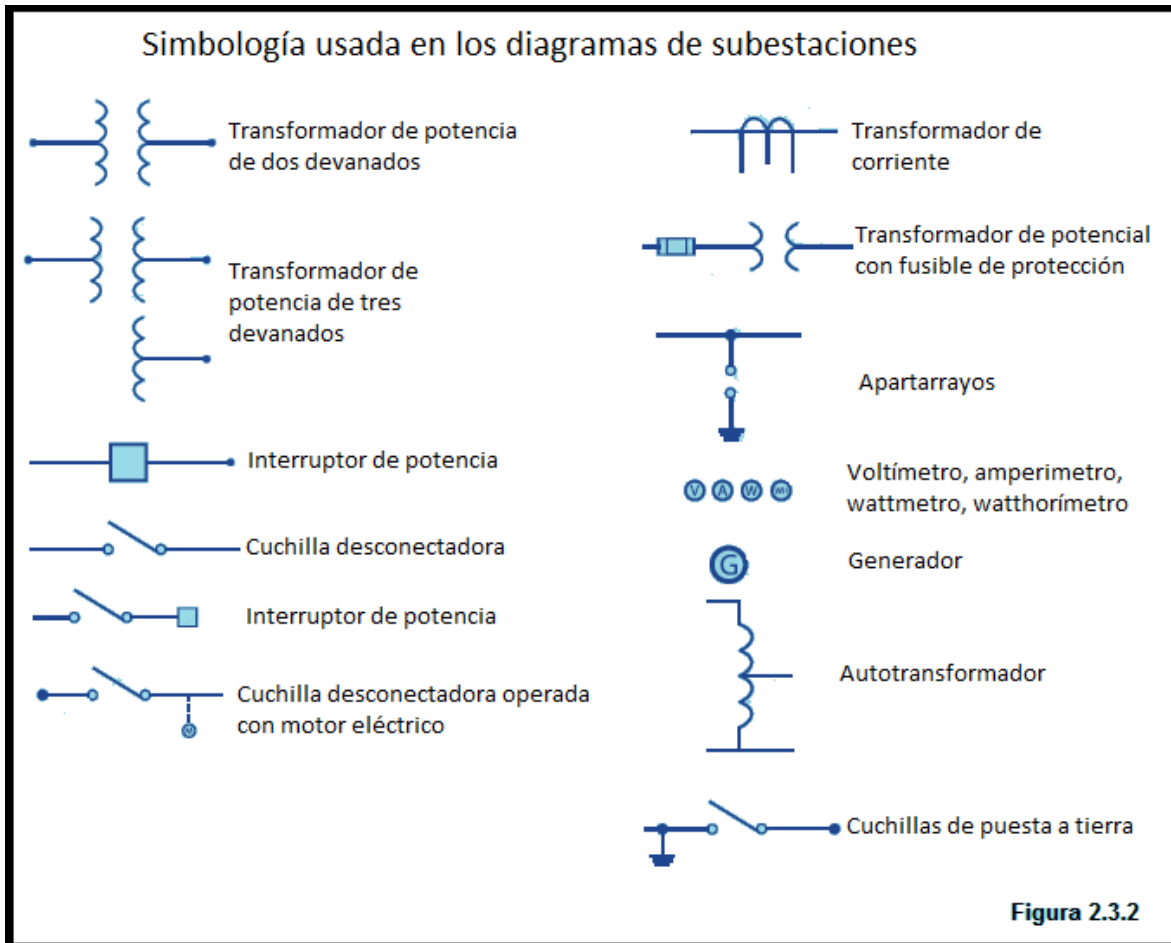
Simbología usada en los diagramas de subestaciones

Transformador de potencia de dos devanados

Transformador de potencia de tres devanados

Interruptor de potencia

Cuchilla desconectadora

Interruptor de potencia

Cuchilla desconectadora operada con motor eléctrico

Transformador de corriente

Transformador de potencial con fusible de protección

Apartarrayos

V A W Wh

Voltímetro, amperimetro, wattmetro, watthorímetro

G

Generador

Autotransformador

Cuchillas de puesta a tierra

Figura 2.3.2